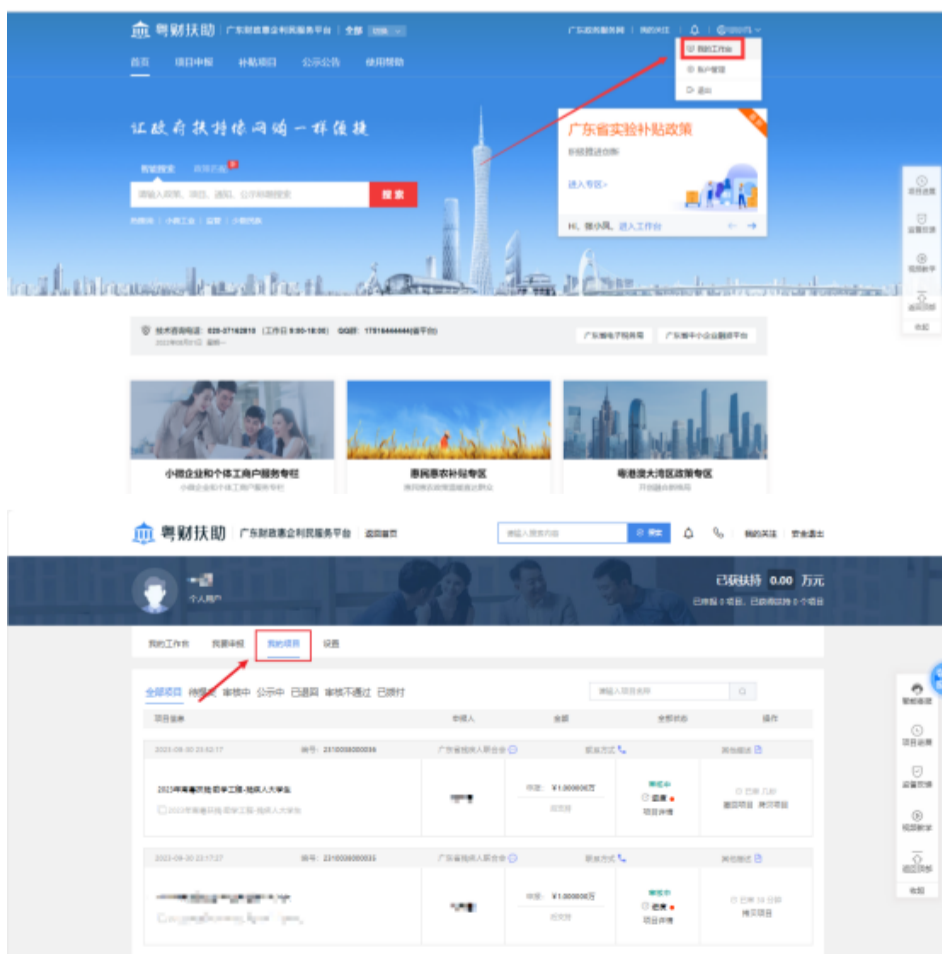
粤财扶助 | 广东财政惠企利民服务平台 | 全部

广东政务服务网 我的关注

我的工作台
账户管理
退出

首页 项目申报 补贴项目 公示公告 使用帮助

让政府扶持像网购一样便捷

智能搜索 政策匹配

请输入政策、项目、通知、公示等进行搜索

搜索

广东省实验补贴政策

进入专区>

Hi, 进入工作台

项目进度
设置管理
视频教学
返回顶部
收起

技术咨询电话：020-27162810（工作日 9:00-18:00） QQ群：

广东省电子税务局 广东省中小企业融资平台

小微企业和个体工商户服务专栏

惠民惠农补贴专区

粤港澳大湾区政策专区

粤财扶助 广东财政惠企利民服务平台 返回首页

搜索

我的关注 安全退出

个人用户

已获扶持 0.00 万元

我的工作台 我要申报 我的项目 设置

全部项目 待提交 审核中 公示中 已退回 审核不通过 已拨付

请输入项目名称

项目名称 申报人 金额 全部状态 操作

2023-09-30 23:52:17 编号：2310030600036 广东省残疾人联合会 联系方式 其他描述

2023年粤港澳助残补工程-残疾人大学生

预定：¥1.000000万

审核中
进度
项目详情

撤回项目 修改项目

2023-09-30 23:17:27 编号：2310030600035 广东省残疾人联合会 联系方式 其他描述

预定：¥1.000000万

审核中
进度
项目详情

修改项目

智能客服
项目进度
设置管理
视频教学
返回顶部
收起